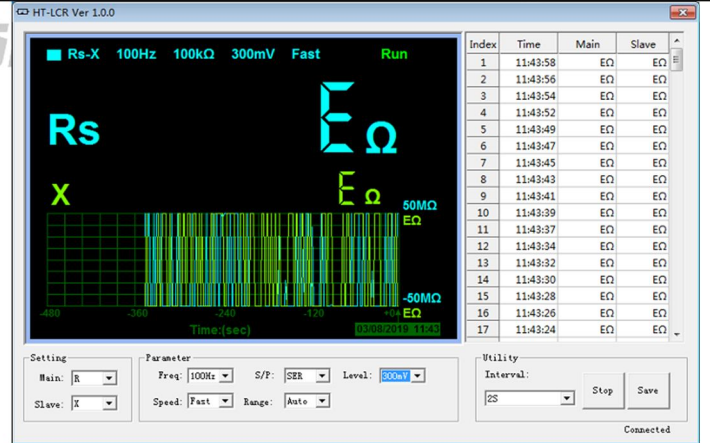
HT-LCR Ver 1.0.0

Rs-X 100Hz 100kΩ 300mV Fast Run

Rs

EΩ

X

EΩ

50MΩ
EΩ

-50MΩ
EΩ

-480 -360 -240 -120 +0

Time:(sec)

03/08/2019 11:43

| Index | Time | Main | Slave |
|---|---|---|---|
| 1 | 11:43:58 | EΩ | EΩ |
| 2 | 11:43:56 | EΩ | EΩ |
| 3 | 11:43:54 | EΩ | EΩ |
| 4 | 11:43:52 | EΩ | EΩ |
| 5 | 11:43:49 | EΩ | EΩ |
| 6 | 11:43:47 | EΩ | EΩ |
| 7 | 11:43:45 | EΩ | EΩ |
| 8 | 11:43:43 | EΩ | EΩ |
| 9 | 11:43:41 | EΩ | EΩ |
| 10 | 11:43:39 | EΩ | EΩ |
| 11 | 11:43:37 | EΩ | EΩ |
| 12 | 11:43:34 | EΩ | EΩ |
| 13 | 11:43:32 | EΩ | EΩ |
| 14 | 11:43:30 | EΩ | EΩ |
| 15 | 11:43:28 | EΩ | EΩ |
| 16 | 11:43:26 | EΩ | EΩ |
| 17 | 11:43:24 | EΩ | EΩ |

Setting
Main: R
Slave: X

Parameter
Freq: 100Hz S/P: SER Level: 300mV
Speed: Fast Range: Auto

Utility
Interval:
2S
Stop Save

Connected